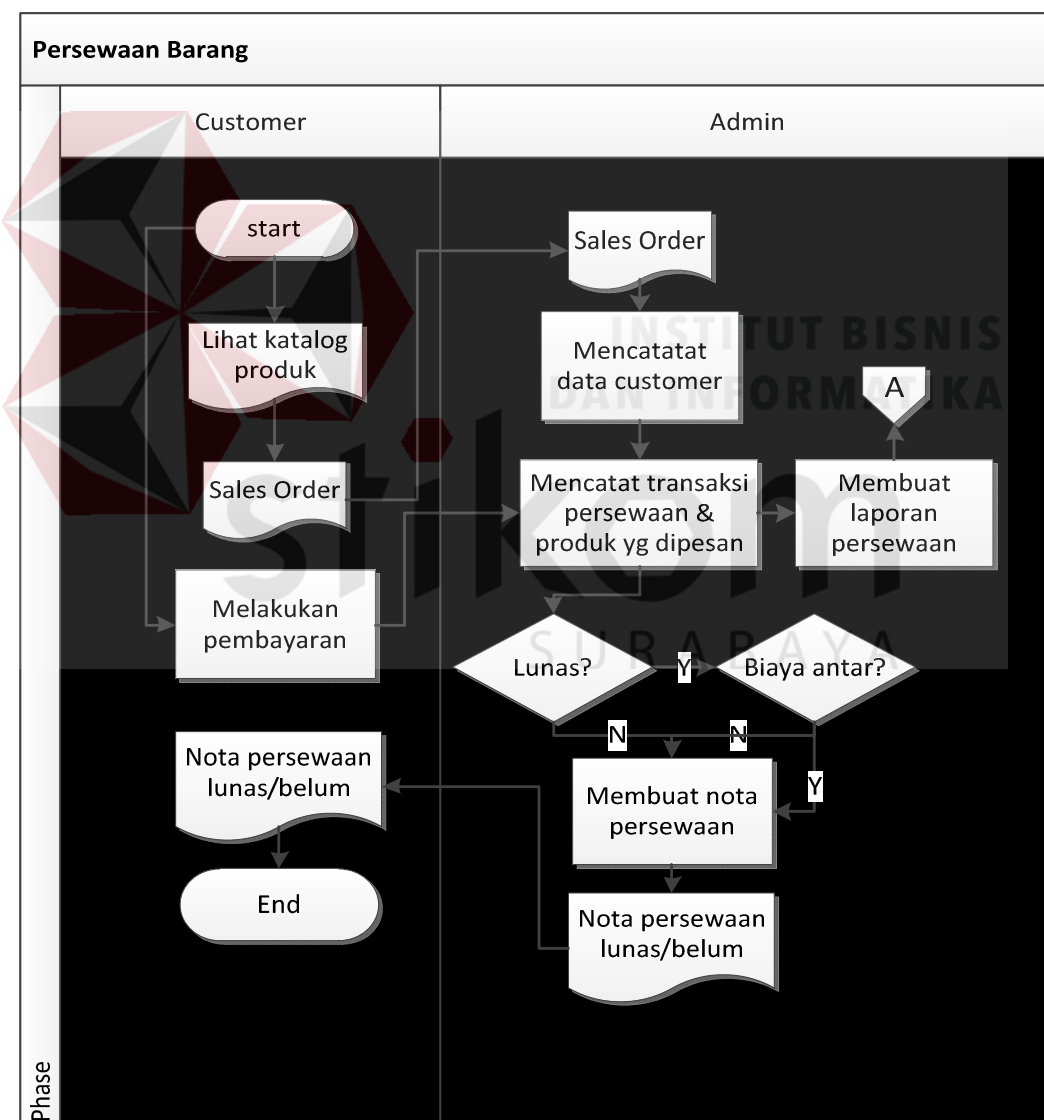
Persewaan Barang

Customer

Admin

start

Lihat katalog produk

Sales Order

Melakukan pembayaran

Sales Order

Mencatatat data customer

A

Mencatat transaksi persewaan & produk yg dipesan

Membuat laporan persewaan

Lunas?

Y

Biaya antar?

N

N

Y

Nota persewaan lunas/belum

Membuat nota persewaan

End

Nota persewaan lunas/belum

Phase

INSTITUT BISNIS DAN INFORMATIKA

stikom

SURABAYA